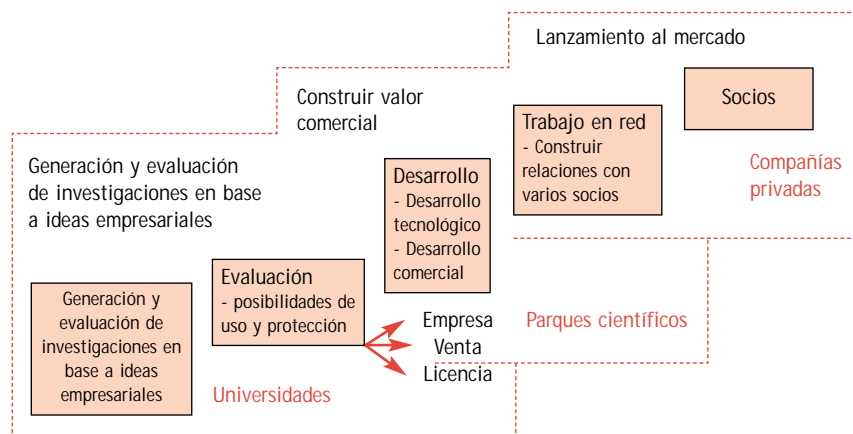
Lanzamiento al mercado

Construir valor comercial

Generación y evaluación de investigaciones en base a ideas empresariales

Socios

Trabajo en red
- Construir relaciones con varios socios

Compañías privadas

Desarrollo
- Desarrollo tecnológico
- Desarrollo comercial

Evaluación
- posibilidades de uso y protección

Generación y evaluación de investigaciones en base a ideas empresariales

Empresa
Venta
Licencia

Parques científicos

Universidades